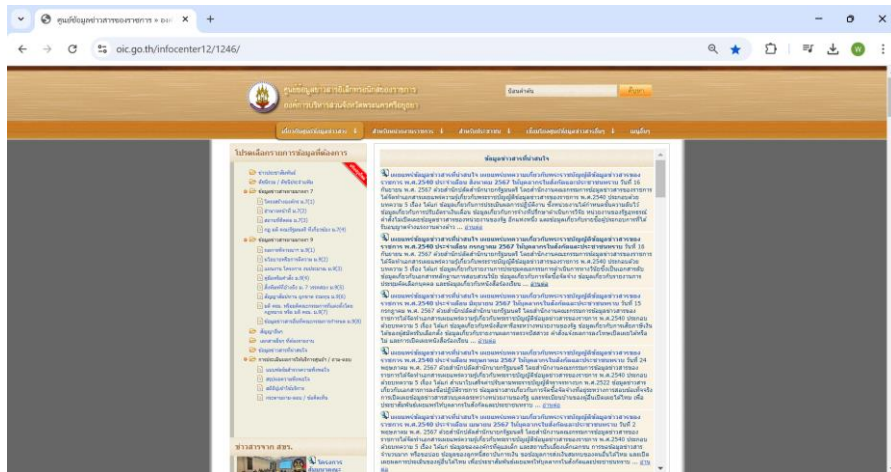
ศูนย์ข้อมูลข่าวสารของราชการ • อบต. ×

oic.go.th/infocenter12/1246/

ศูนย์ข้อมูลข่าวสารอิเล็กทรอนิกส์ของราชการ

องค์การบริหารส่วนจังหวัดนครศรีธรรมราช

ค้นหา

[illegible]

โปรดเลือกรายการข้อมูลที่ต้องการ

ข้อมูลข่าวสารที่น่าสนใจ

ประกาศข้อมูลข่าวสารที่น่าสนใจ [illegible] ตามพระราชบัญญัติข้อมูลข่าวสารของราชการ พ.ศ.2540 ประจำเดือน สิงหาคม 2567 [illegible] อ่านต่อ

ประกาศข้อมูลข่าวสารที่น่าสนใจ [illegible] ตามพระราชบัญญัติข้อมูลข่าวสารของราชการ พ.ศ.2540 ประจำเดือน กรกฎาคม 2567 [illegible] อ่านต่อ

ประกาศข้อมูลข่าวสารที่น่าสนใจ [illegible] ตามพระราชบัญญัติข้อมูลข่าวสารของราชการ พ.ศ.2540 ประจำเดือน มิถุนายน 2567 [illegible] อ่านต่อ

ประกาศข้อมูลข่าวสารที่น่าสนใจ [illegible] ตามพระราชบัญญัติข้อมูลข่าวสารของราชการ พ.ศ.2540 ประจำเดือน พฤษภาคม 2567 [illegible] อ่านต่อ

ประกาศข้อมูลข่าวสารที่น่าสนใจ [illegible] ตามพระราชบัญญัติข้อมูลข่าวสารของราชการ พ.ศ.2540 ประจำเดือน เมษายน 2567 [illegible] อ่านต่อ

ข่าวสารจาก สขร.